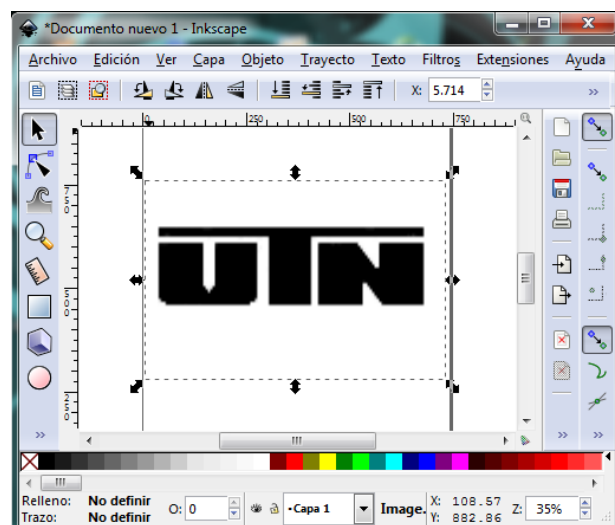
*Documento nuevo 1 - Inkscape

Archivo Edición Ver Capa Objeto Trayecto Texto Filtros Extensiones Ayuda

X: 5.714

»

0 | 250 | 500 | 750

750

500

250

UTN

»

»

»

Relleno: No definir
Trazo: No definir

O: 0

•Capa 1

Image.

X: 108.57
Y: 882.86

Z: 35%